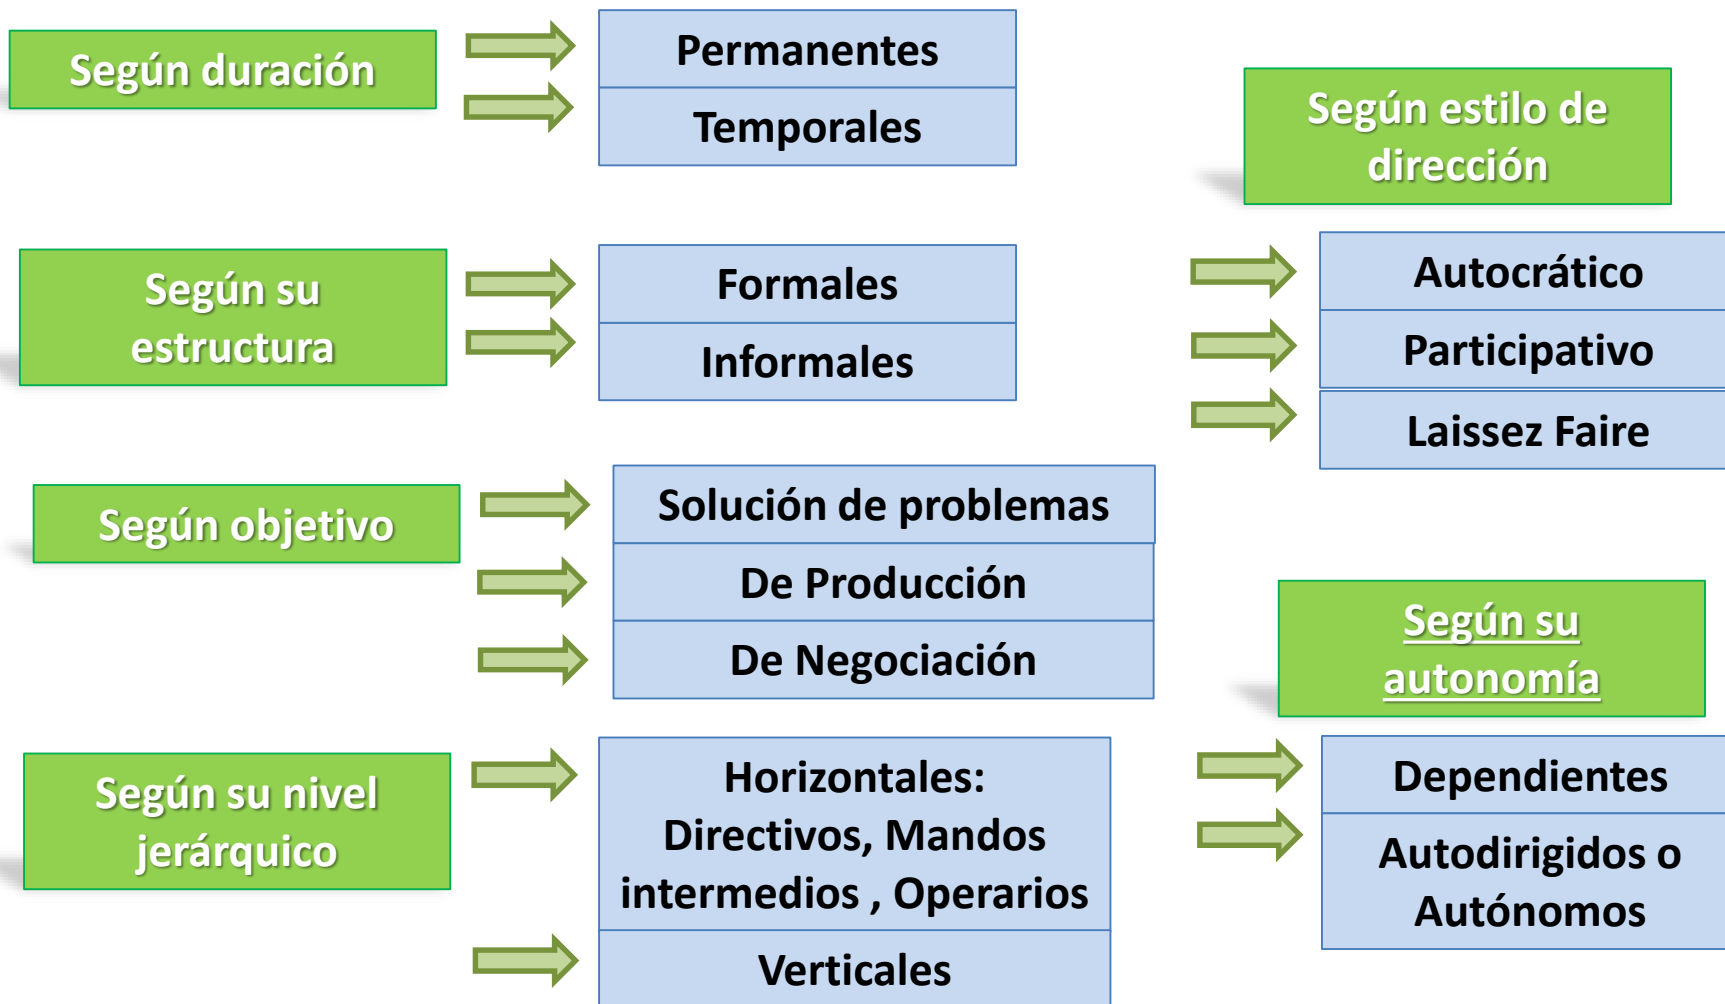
Según duración

Permanentes

Temporales

Según estilo de dirección

Según su estructura

Formales

Informales

Autocrático

Participativo

Laissez Faire

Según objetivo

Solución de problemas

De Producción

De Negociación

Según su autonomía

Según su nivel jerárquico

Horizontales: Directivos, Mandos intermedios , Operarios

Verticales

Dependientes

Autodirigidos o Autónomos